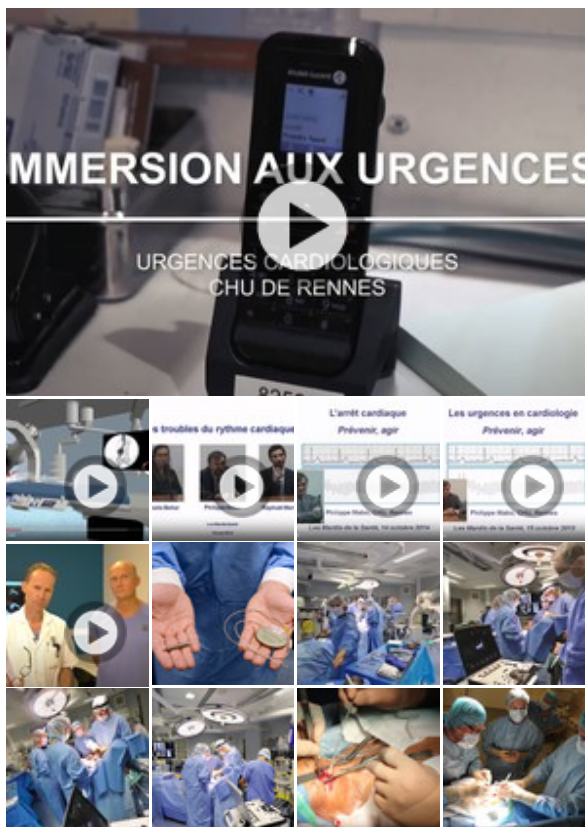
MMERSION AUX URGENCES

URGENCES CARDIOLOGIQUES
CHU DE RENNES

s troubles du rythme cardiaque

L'arrêt cardiaque
Prévenir, agir

Les Mardis de la Santé, 14 octobre 2014

Les urgences en cardiologie
Prévenir, agir

Les Mardis de la Santé, 14 octobre 2014